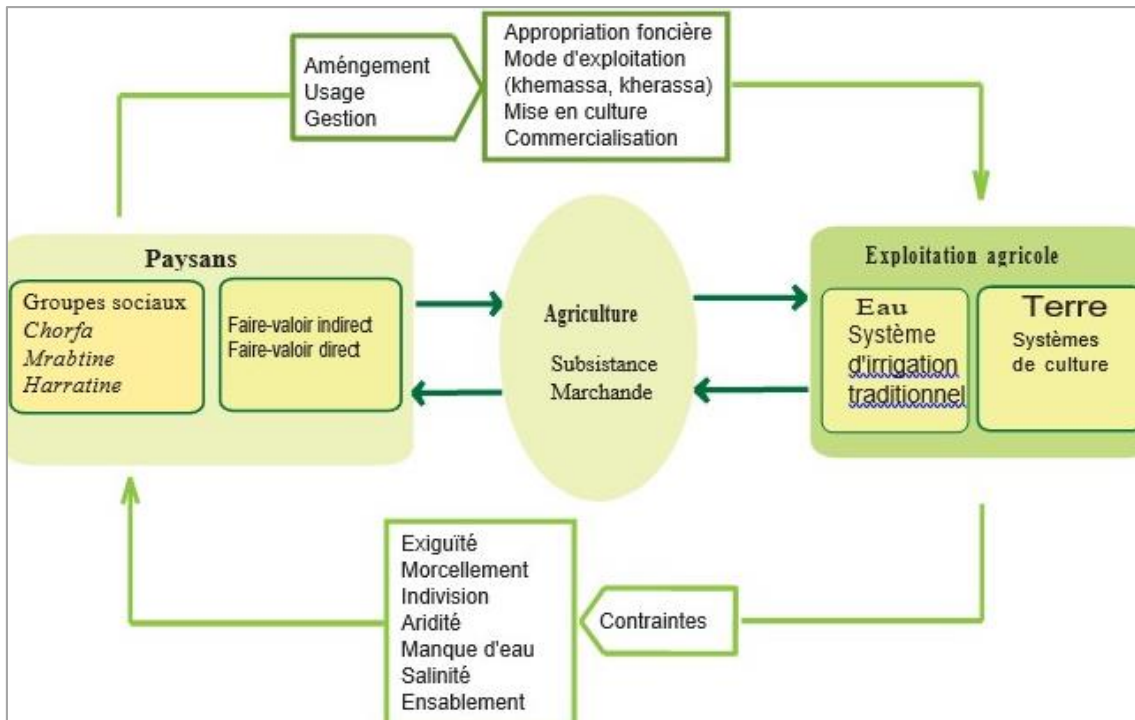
Améngement
Usage
Gestion

Appropriation foncière
Mode d'exploitation
(khemassa, kherassa)
Mise en culture
Commercialisation

Paysans

Groupes sociaux
*Chorfa*
*Mrabtine*
*Harratine*

Faire-valoir indirect
Faire-valoir direct

Agriculture

Subsistance
Marchande

Exploitation agricole

Eau
Système d'irrigation traditionnel

Terre
Systèmes de culture

Exiguïté
Morcellement
Indivision
Aridité
Manque d'eau
Salinité
Ensablement

Contraintes